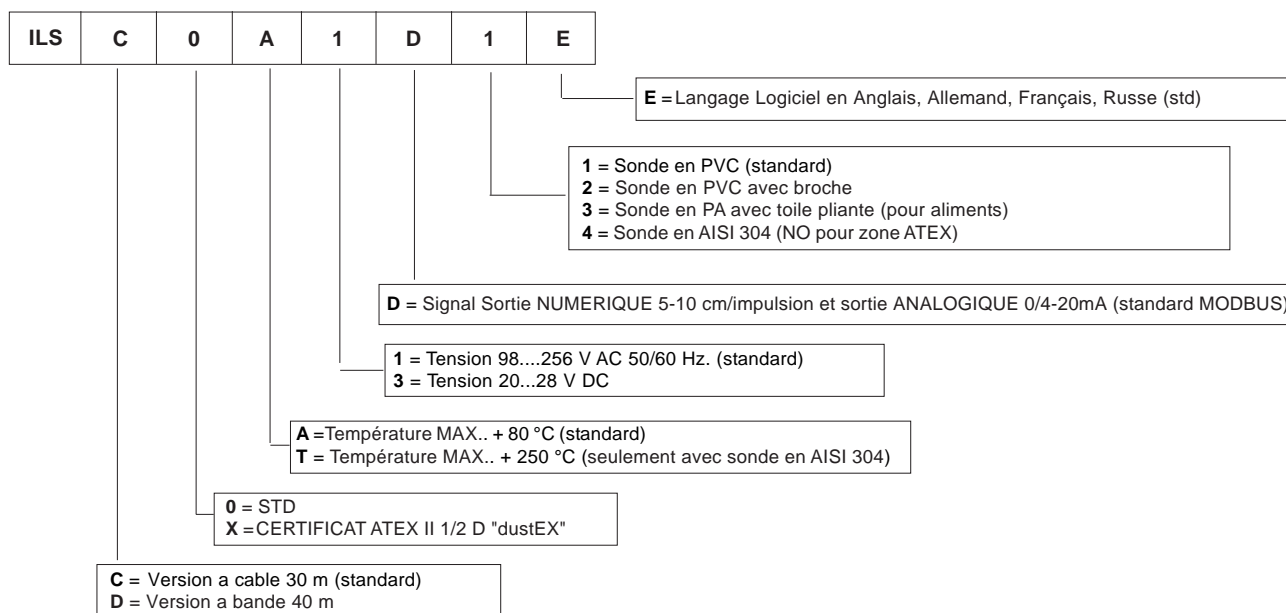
| ILS | C | 0 | A | 1 | D | 1 | E |
|---|---|---|---|---|---|---|---|

**E** = Langage Logiciel en Anglais, Allemand, Français, Russe (std)

**1** = Sonde en PVC (standard)
**2** = Sonde en PVC avec broche
**3** = Sonde en PA avec toile pliante (pour aliments)
**4** = Sonde en AISI 304 (NO pour zone ATEX)

**D** = Signal Sortie NUMERIQUE 5-10 cm/impulsion et sortie ANALOGIQUE 0/4-20mA (standard MODBUS)

**1** = Tension 98....256 V AC 50/60 Hz. (standard)
**3** = Tension 20...28 V DC

**A** =Température MAX.. + 80 °C (standard)
**T** = Température MAX.. + 250 °C (seulement avec sonde en AISI 304)

**0** = STD
**X** =CERTIFICAT ATEX II 1/2 D "dustEX"

**C** = Version a cable 30 m (standard)
**D** = Version a bande 40 m